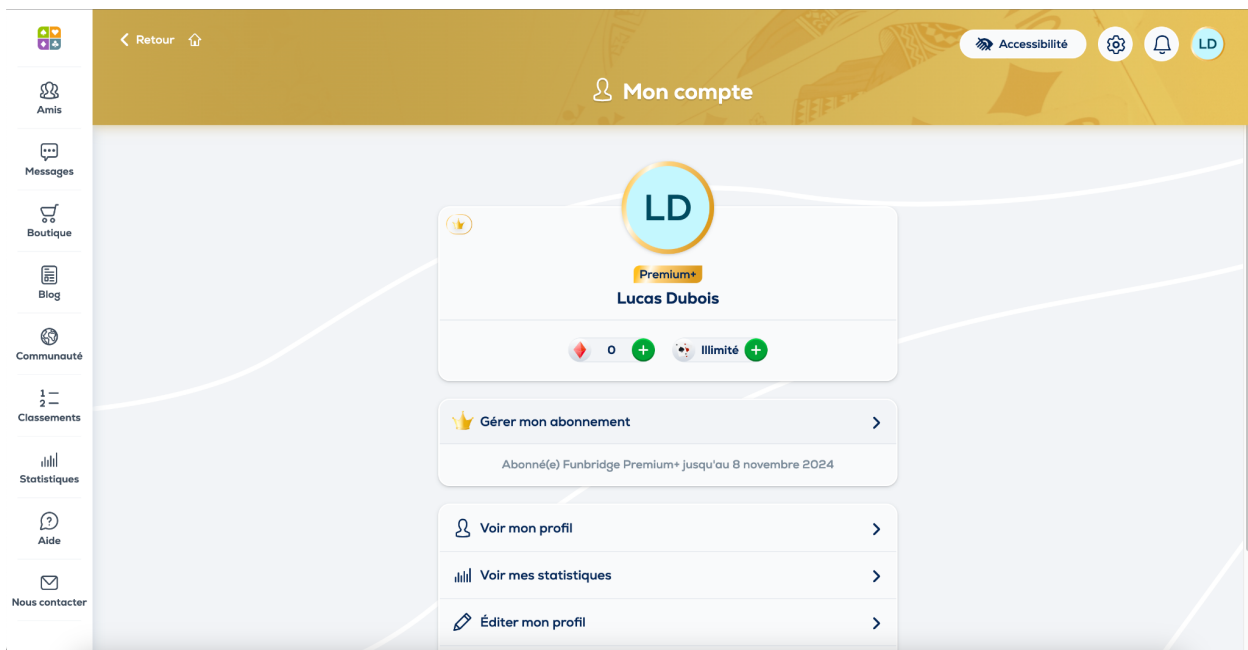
Amis
Messages
Boutique
Blog
Communauté
1 —
2 —
Classements
Statistiques
Aide
Nous contacter

Retour

Accessibilité

LD

Mon compte

LD

Premium+
Lucas Dubois

0 Illimité

Gérer mon abonnement

Abonné(e) Funbridge Premium+ jusqu'au 8 novembre 2024

Voir mon profil

Voir mes statistiques

Éditer mon profil